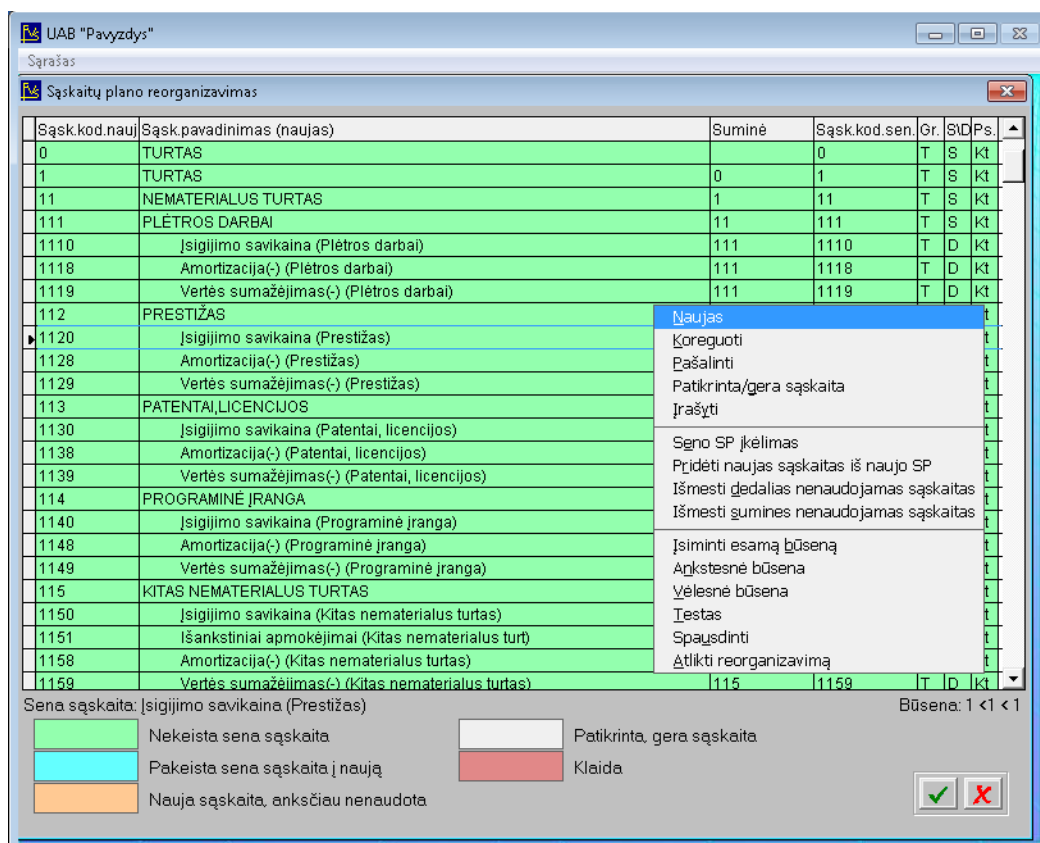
UAB "Pavyzdys"

Sąrašas

Sąskaitų plano reorganizavimas

| Sąsk.kod.nauj | Sąsk.pavadinimas (naujas) | Suminė | Sąsk.kod.sen. | Gr. | S\D | Ps. |
|---|---|---|---|---|---|---|
| 0 | TURTAS | | 0 | T | S | Kt |
| 1 | TURTAS | 0 | 1 | T | S | Kt |
| 11 | NEMATERIALUS TURTAS | 1 | 11 | T | S | Kt |
| 111 | PLĖTROS DARBAI | 11 | 111 | T | S | Kt |
| 1110 | Įsigijimo savikaina (Plėtros darbai) | 111 | 1110 | T | D | Kt |
| 1118 | Amortizacija(-) (Plėtros darbai) | 111 | 1118 | T | D | Kt |
| 1119 | Vertės sumažėjimas(-) (Plėtros darbai) | 111 | 1119 | T | D | Kt |
| 112 | PRESTIŽAS | | | | | t |
| 1120 | Įsigijimo savikaina (Prestižas) | | | | | t |
| 1128 | Amortizacija(-) (Prestižas) | | | | | t |
| 1129 | Vertės sumažėjimas(-) (Prestižas) | | | | | t |
| 113 | PATENTAI,LICENCIJOS | | | | | t |
| 1130 | Įsigijimo savikaina (Patentai, licencijos) | | | | | t |
| 1138 | Amortizacija(-) (Patentai, licencijos) | | | | | t |
| 1139 | Vertės sumažėjimas(-) (Patentai, licencijos) | | | | | t |
| 114 | PROGRAMINĖ ĮRANGA | | | | | t |
| 1140 | Įsigijimo savikaina (Programinė įranga) | | | | | t |
| 1148 | Amortizacija(-) (Programinė įranga) | | | | | t |
| 1149 | Vertės sumažėjimas(-) (Programinė įranga) | | | | | t |
| 115 | KITAS NEMATERIALUS TURTAS | | | | | t |
| 1150 | Įsigijimo savikaina (Kitas nematerialus turtas) | | | | | t |
| 1151 | Išankstiniai apmokėjimai (Kitas nematerialus turt) | | | | | t |
| 1158 | Amortizacija(-) (Kitas nematerialus turtas) | | | | | t |
| 1159 | Vertės sumažėjimas(-) (Kitas nematerialus turtas) | 115 | 1159 | T | D | Kt |

Naujas
Koreguoti
Pašalinti
Patikrinta/gera sąskaita
Įrašyti
Seno SP įkėlimas
Pridėti naujas sąskaitas iš naujo SP
Išmesti dedalias nenaudojamas sąskaitas
Išmesti sumines nenaudojamas sąskaitas
Įsiminti esamą būseną
Ankstesnė būsena
Vėlesnė būsena
Testas
Spausdinti
Atlikti reorganizavimą

Sena sąskaita: Įsigijimo savikaina (Prestižas)
Būsena: 1 <1 < 1

Nekeista sena sąskaita
Pakeista sena sąskaita į naują
Nauja sąskaita, anksčiau nenaudota
Patikrinta, gera sąskaita
Klaida